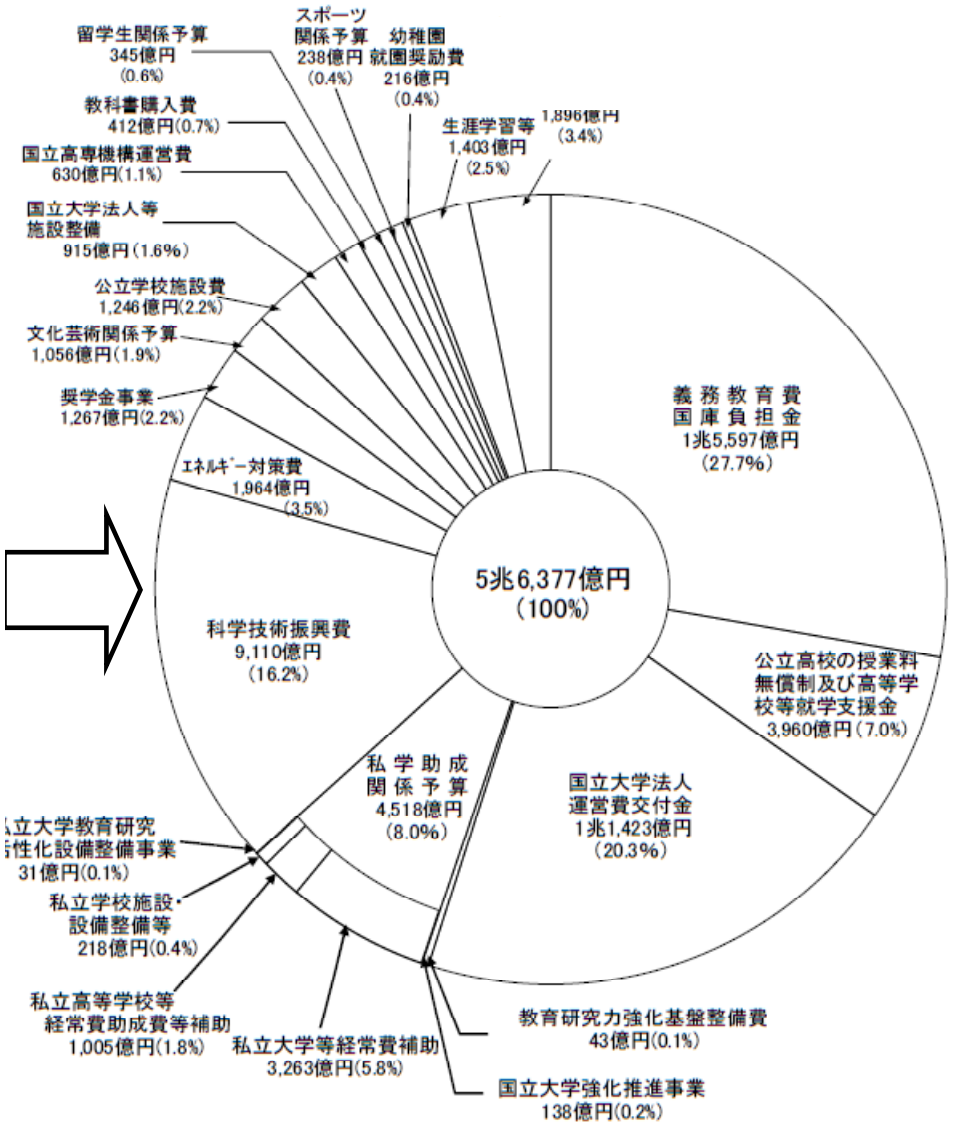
留学生関係予算
345億円
(0.6%)

スポーツ
関係予算
238億円
(0.4%)

幼稚園
就園奨励費
216億円
(0.4%)

1,896億円
(3.4%)

教科書購入費
412億円(0.7%)

生涯学習等
1,403億円
(2.5%)

国立高専機構運営費
630億円(1.1%)

国立大学法人等
施設整備
915億円(1.6%)

公立学校施設費
1,246億円(2.2%)

文化芸術関係予算
1,056億円(1.9%)

奨学金事業
1,267億円(2.2%)

ｴﾈﾙｷﾞｰ対策費
1,964億円
(3.5%)

義務教育費
国庫負担金
1兆5,597億円
(27.7%)

5兆6,377億円
(100%)

科学技術振興費
9,110億円
(16.2%)

公立高校の授業料
無償制及び高等学
校等就学支援金
3,960億円(7.0%)

私学助成
関係予算
4,518億円
(8.0%)

国立大学法人
運営費交付金
1兆1,423億円
(20.3%)

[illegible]立大学教育研究
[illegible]性化設備整備事業
31億円(0.1%)

私立学校施設・
設備整備等
218億円(0.4%)

私立高等学校等
経常費助成費等補助
1,005億円(1.8%)

私立大学等経常費補助
3,263億円(5.8%)

教育研究力強化基盤整備費
43億円(0.1%)

国立大学強化推進事業
138億円(0.2%)